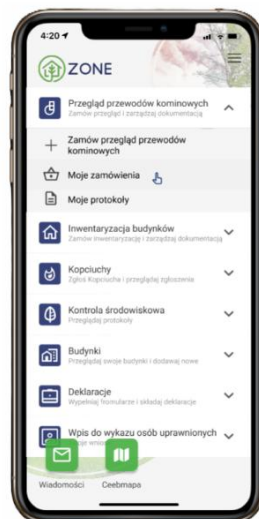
4:20

ZONE

Przegląd przewodów kominowych
Zamów przegląd i zarządzaj dokumentacją

Zamów przegląd przewodów kominowych

Moje zamówienia

Moje protokoły

Inwentaryzacja budynków
Zamów inwentaryzację i zarządzaj dokumentacją

Kopciuchy
Zgłoś Kopciucha i przeglądaj zgłoszenia

Kontrola środowiskowa
Przeglądaj protokoły

Budynki
Przeglądaj swoje budynki i dodawaj nowe

Deklaracje
Wypełniaj formularze i składaj deklaracje

Wpis do wykazu osób uprawnionych
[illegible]

Wiadomości

Ceebmapa